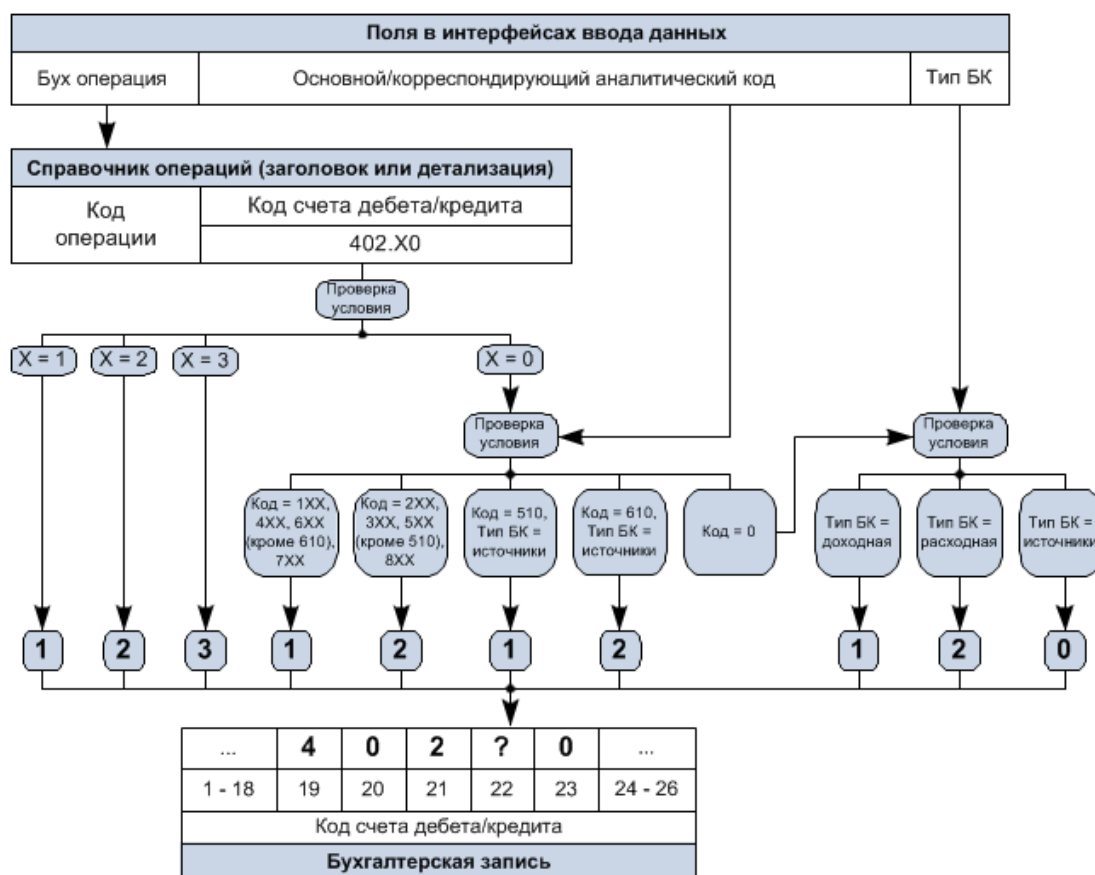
Поля в интерфейсах ввода данных

Бух операция

Основной/корреспондирующий аналитический код

Тип БК

Справочник операций (заголовок или детализация)

| Код операции | Код счета дебета/кредита |
|---|---|
| | 402.X0 |

Проверка условия

X = 1

X = 2

X = 3

X = 0

Проверка условия

Проверка условия

Код = 1XX, 4XX, 6XX (кроме 610), 7XX

Код = 2XX, 3XX, 5XX (кроме 510), 8XX

Код = 510, Тип БК = источники

Код = 610, Тип БК = источники

Код = 0

Тип БК = доходная

Тип БК = расходная

Тип БК = источники

1

2

3

1

2

1

2

1

2

0

| ... | 4 | 0 | 2 | ? | 0 | ... |
|---|---|---|---|---|---|---|
| 1 - 18 | 19 | 20 | 21 | 22 | 23 | 24 - 26 |

Код счета дебета/кредита

Бухгалтерская запись